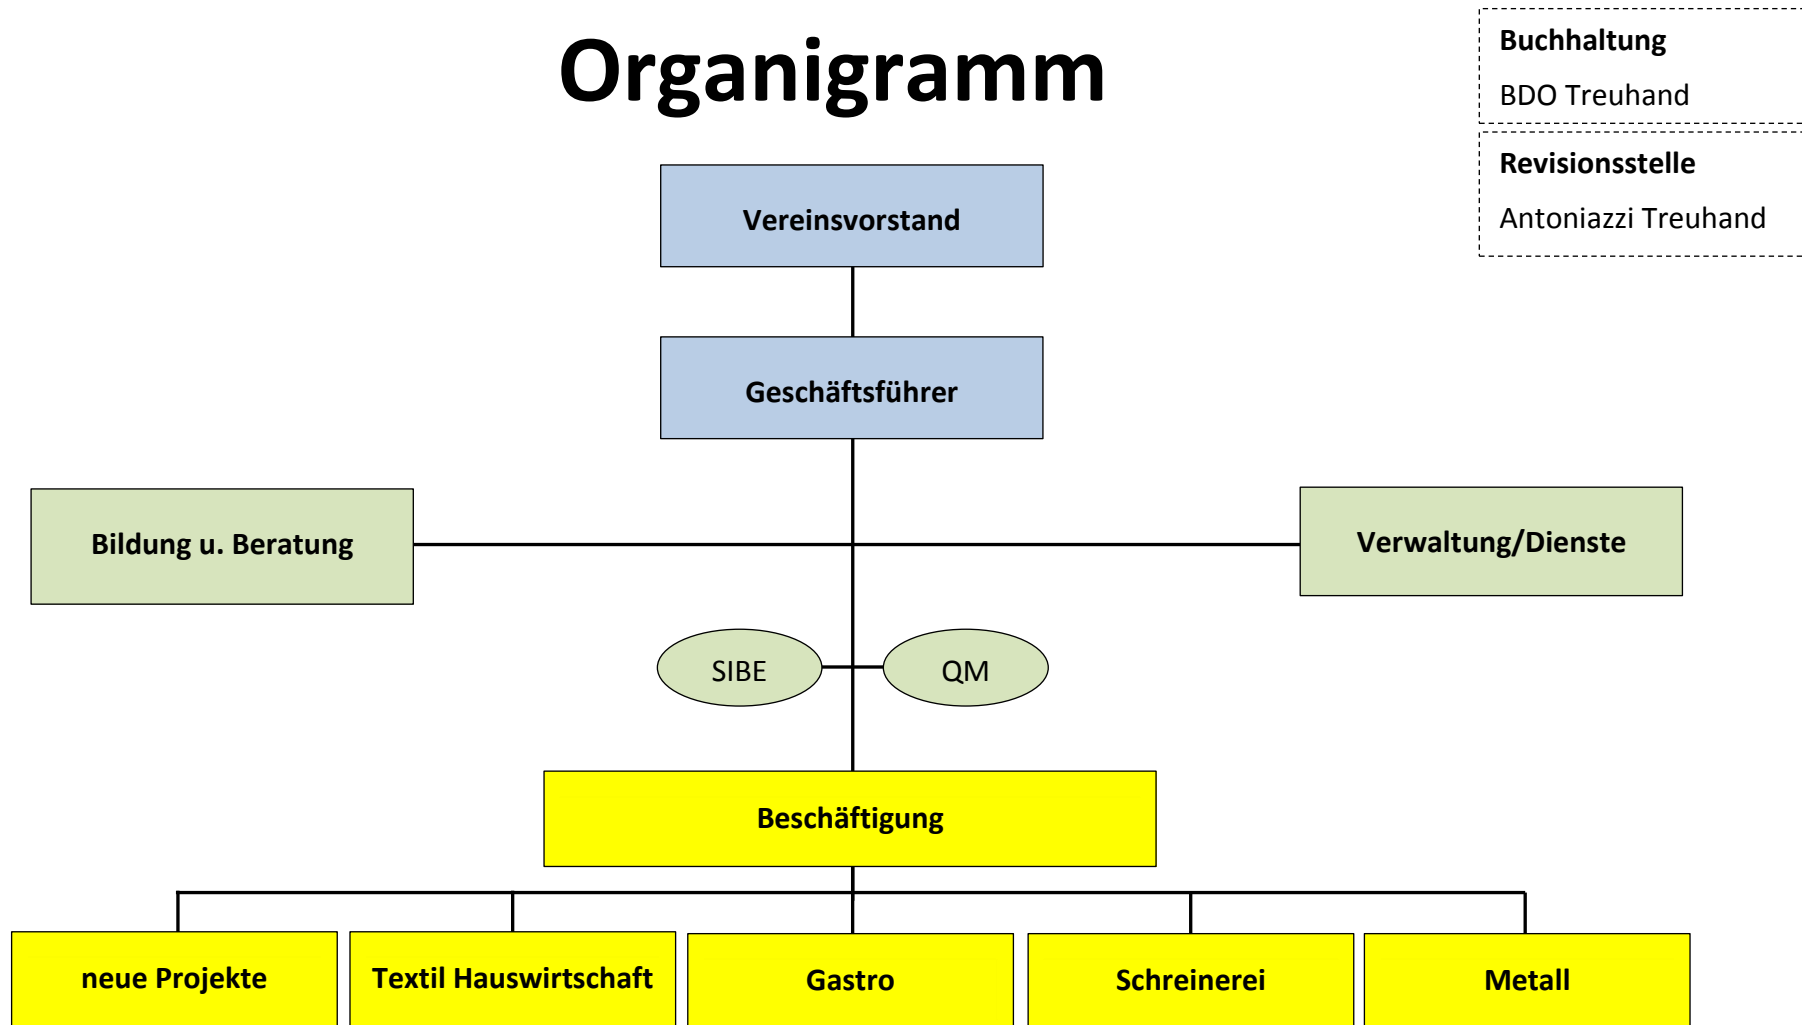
Organigramm

Buchhaltung
BDO Treuhand

Revisionsstelle
Antoniazzi Treuhand

Vereinsvorstand

Geschäftsführer

Bildung u. Beratung

Verwaltung/Dienste

SIBE

QM

Beschäftigung

neue Projekte

Textil Hauswirtschaft

Gastro

Schreinerei

Metall